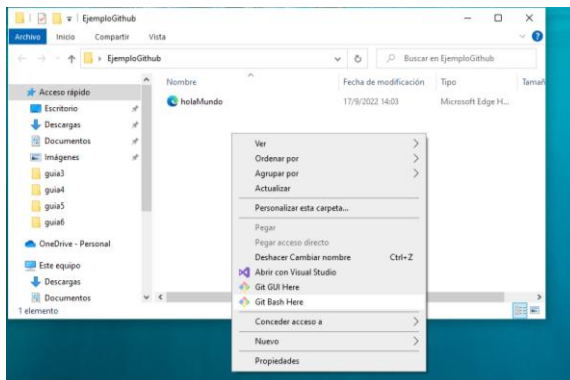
EjemploGithub

Archivo Inicio Compartir Vista

> EjemploGithub

Buscar en EjemploGithub

Acceso rápido
Escritorio
Descargas
Documentos
Imágenes
guia3
guia4
guia5
guia6
OneDrive - Personal
Este equipo
Descargas
Documentos

1 elemento

| Nombre | Fecha de modificación | Tipo | Tamañ |
|---|---|---|---|
| holaMundo | 17/9/2022 14:03 | Microsoft Edge H... | |

Ver
Ordenar por
Agrupar por
Actualizar
Personalizar esta carpeta...
Pegar
Pegar acceso directo
Deshacer Cambiar nombre Ctrl+Z
Abrir con Visual Studio
Git GUI Here
Git Bash Here
Conceder acceso a
Nuevo
Propiedades